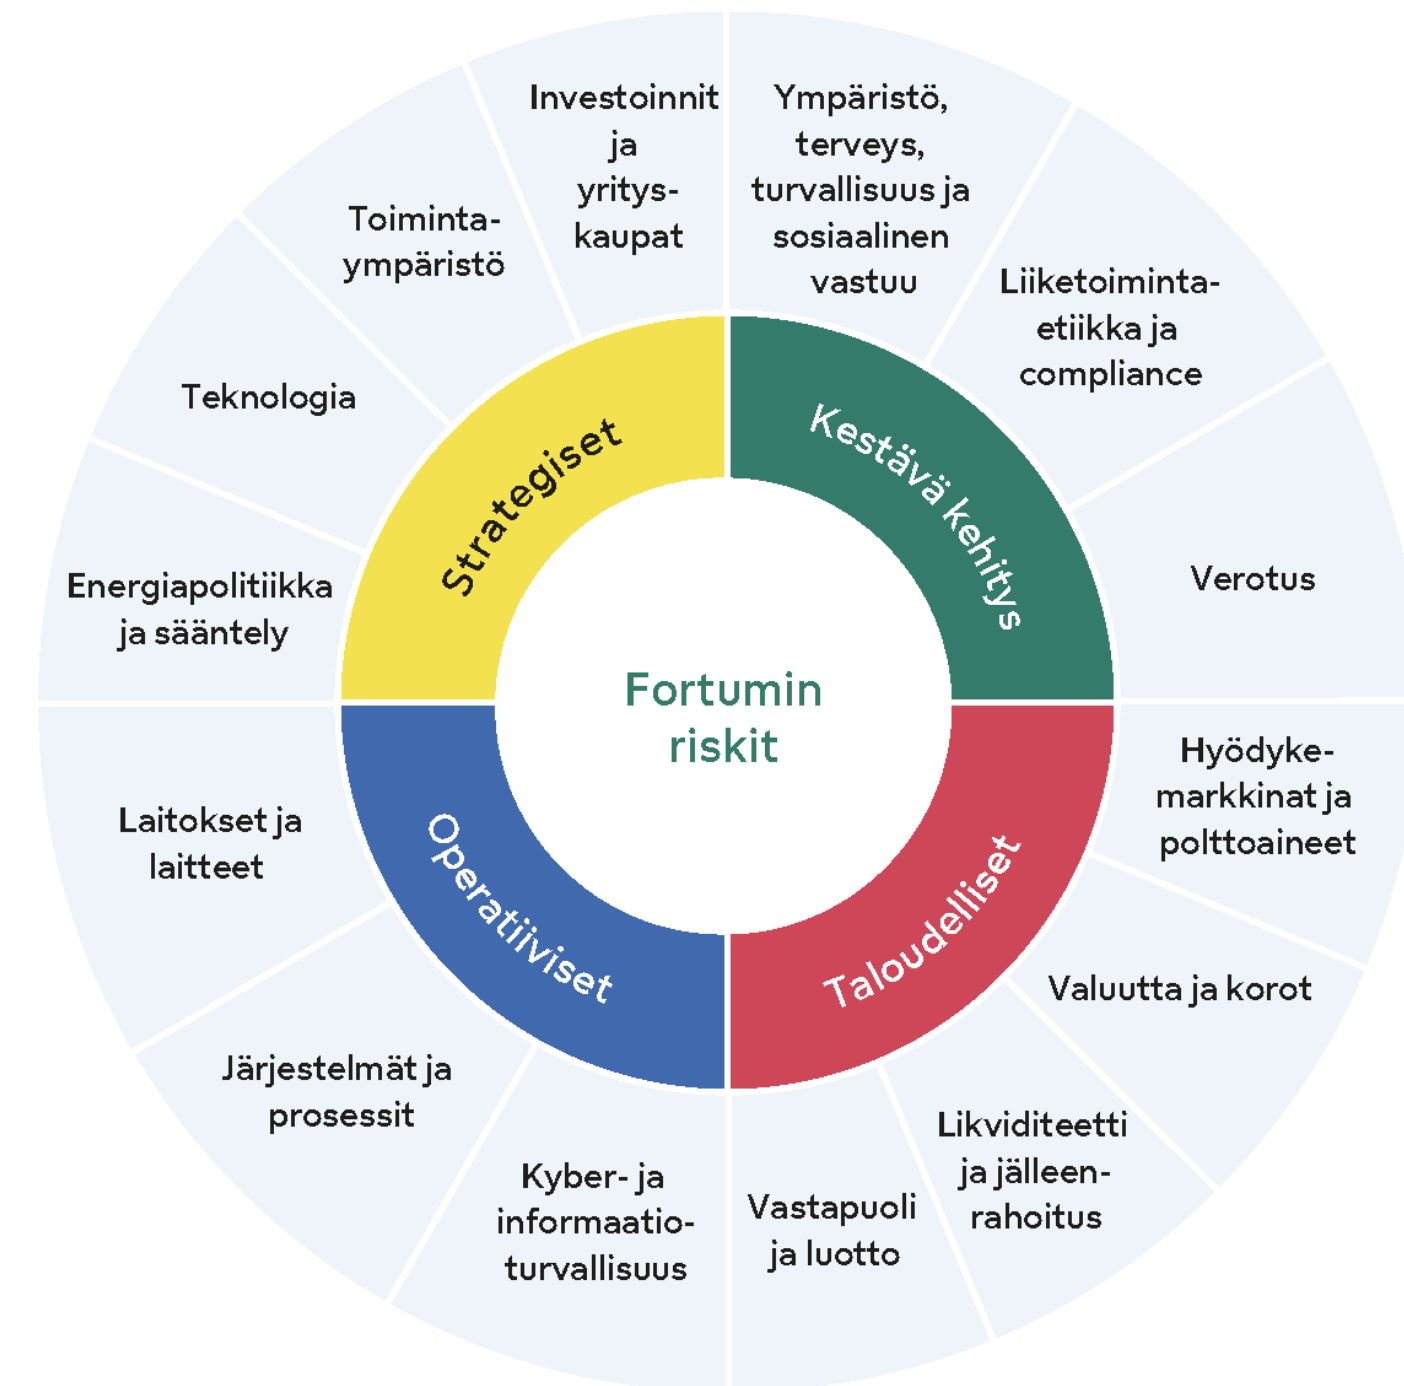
Fortumin riskit

Strategiset

Kestävä kehitys

Taloudelliset

Operatiiviset

Investoinnit ja yrityskaupat

Ympäristö, terveys, turvallisuus ja sosiaalinen vastuu

Liiketoimintaetiikka ja compliance

Verotus

Hyödykemarkkinat ja polttoaineet

Valuutta ja korot

Likviditeetti ja jälleenrahoitus

Vastapuoli ja luotto

Kyber- ja informaatioturvallisuus

Järjestelmät ja prosessit

Laitokset ja laitteet

Energiapolitiikka ja sääntely

Teknologia

Toimintaympäristö